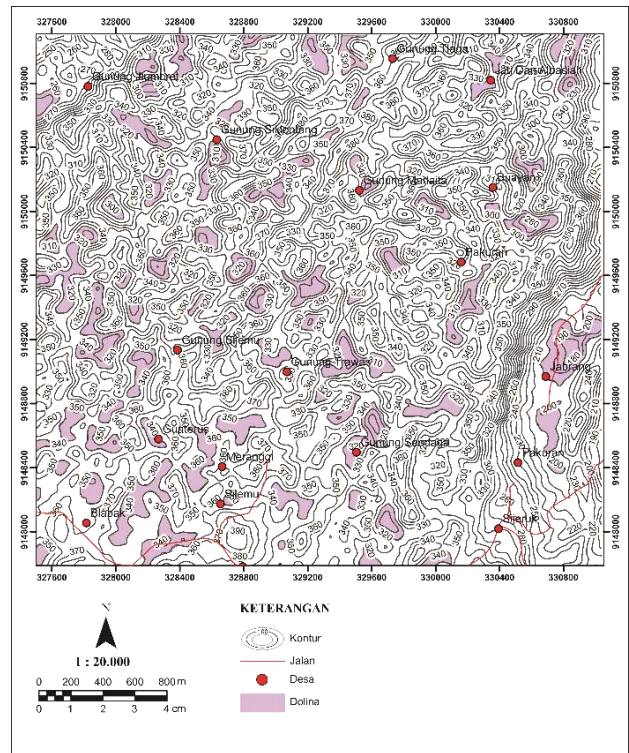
327600 328000 328400 328800 329200 329600 330000 330400 330800

9150800 9150400 9150000 9149600 9149200 9148800 9148400 9148000

Gunung Jumbrel
Gunung Tugu
Jati Gandibasiah
Gunung Sidotaleng
Gunung Madaita
Bulakan
Pakuian
Gunung Sitemu
Gunung Trewas
Jabrang
Gunterus
Gunung Sendaga
Merangol
Pakoran
Sitemu
Blabak
Sitaruji

310 320 330 340 350 360 370 380 290 300 280 270 260 250 240 230 220 200

327600 328000 328400 328800 329200 329600 330000 330400 330800

N

1 : 20.000

0 200 400 600 800 m
0 1 2 3 4 cm

KETERANGAN
Kontur
Jalan
Desa
Dolina